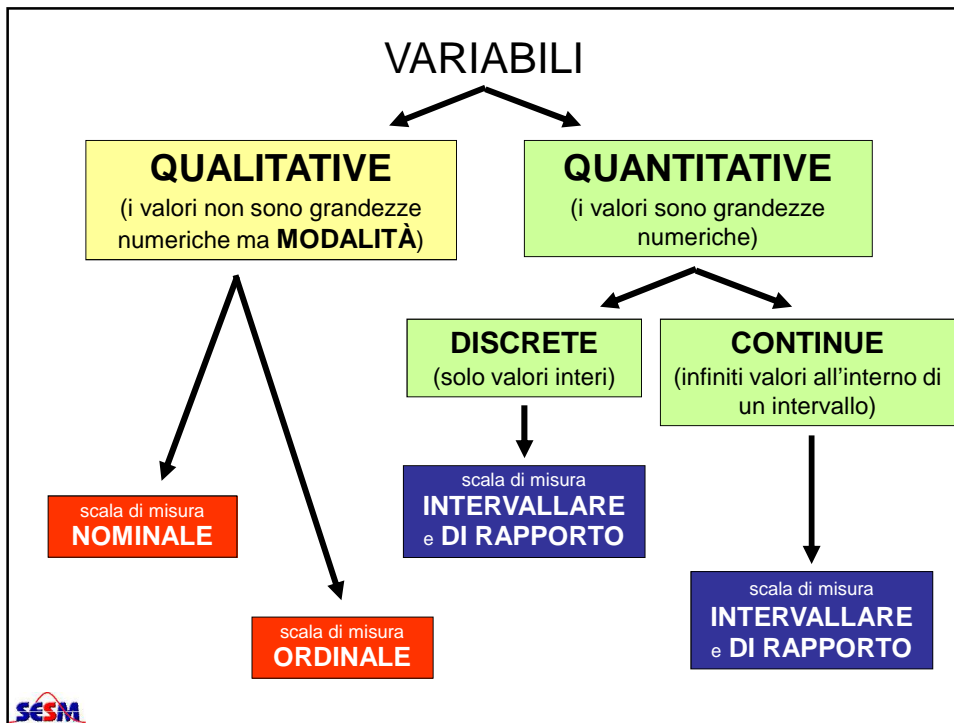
VARIABILI

QUALITATIVE
(i valori non sono grandezze numeriche ma MODALITÀ)

QUANTITATIVE
(i valori sono grandezze numeriche)

DISCRETE
(solo valori interi)

CONTINUE
(infiniti valori all'interno di un intervallo)

scala di misura
INTERVALLARE
e DI RAPPORTO

scala di misura
NOMINALE

scala di misura
INTERVALLARE
e DI RAPPORTO

scala di misura
ORDINALE

SESM